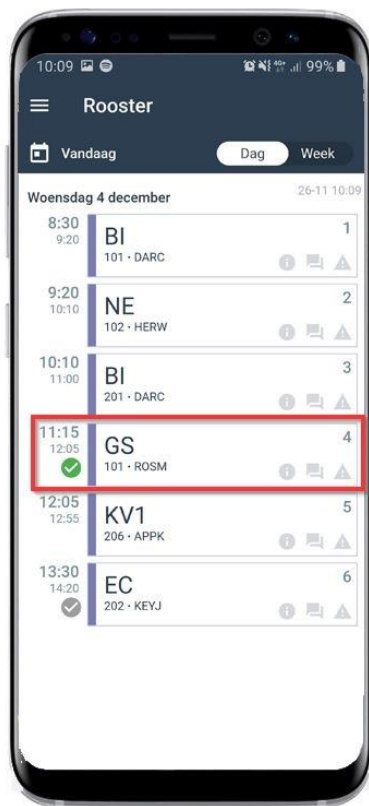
10:09 99%

Rooster

Vandaag

Dag Week

Woensdag 4 december 26-11 10:09

8:30
9:20
BI
101 · DARC
1

9:20
10:10
NE
102 · HERW
2

10:10
11:00
BI
201 · DARC
3

11:15
12:05
GS
101 · ROSM
4

12:05
12:55
KV1
206 · APPK
5

13:30
14:20
EC
202 · KEYJ
6